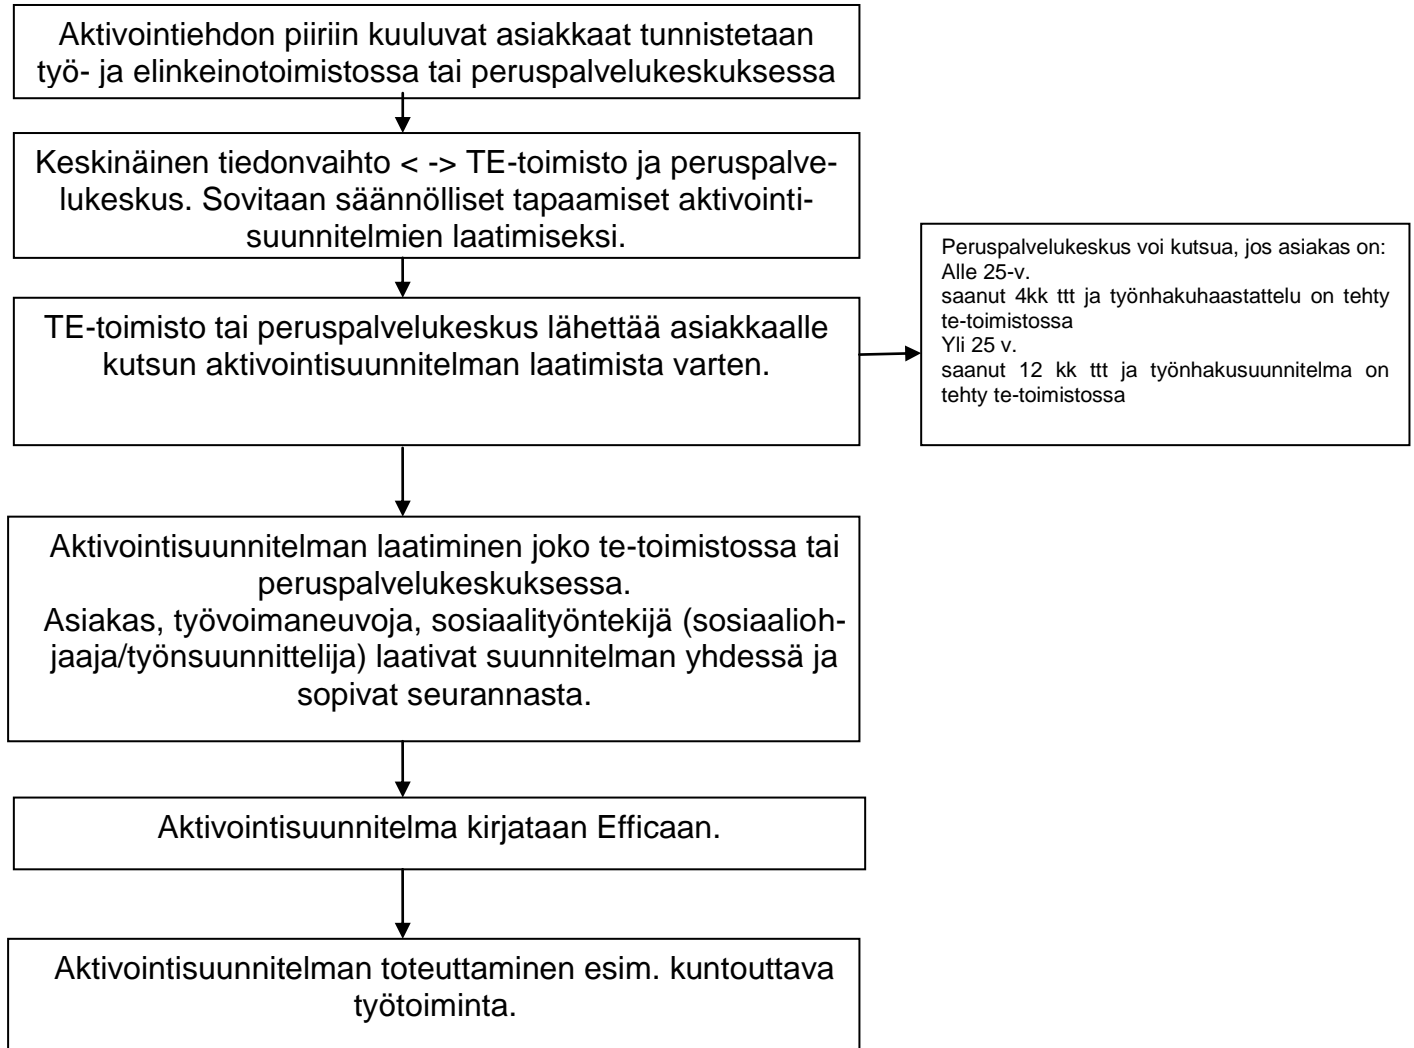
Aktivointiehdon piiriin kuuluvat asiakkaat tunnistetaan työ- ja elinkeinotoimistossa tai peruspalvelukeskuksessa

Keskinäinen tiedonvaihto < -> TE-toimisto ja peruspalvelukeskus. Sovitaan säännölliset tapaamiset aktivointisuunnitelmien laatimiseksi.

TE-toimisto tai peruspalvelukeskus lähettää asiakkaalle kutsun aktivointisuunnitelman laatimista varten.

Peruspalvelukeskus voi kutsua, jos asiakas on:
Alle 25-v.
saanut 4kk ttt ja työnhakuhaastattelu on tehty te-toimistossa
Yli 25 v.
saanut 12 kk ttt ja työnhakusuunnitelma on tehty te-toimistossa

Aktivointisuunnitelman laatiminen joko te-toimistossa tai peruspalvelukeskuksessa.
Asiakas, työvoimaneuvoja, sosiaalityöntekijä (sosiaaliohjaaja/työnsuunnittelija) laativat suunnitelman yhdessä ja sopivat seurannasta.

Aktivointisuunnitelma kirjataan Efficaan.

Aktivointisuunnitelman toteuttaminen esim. kuntouttava työtoiminta.